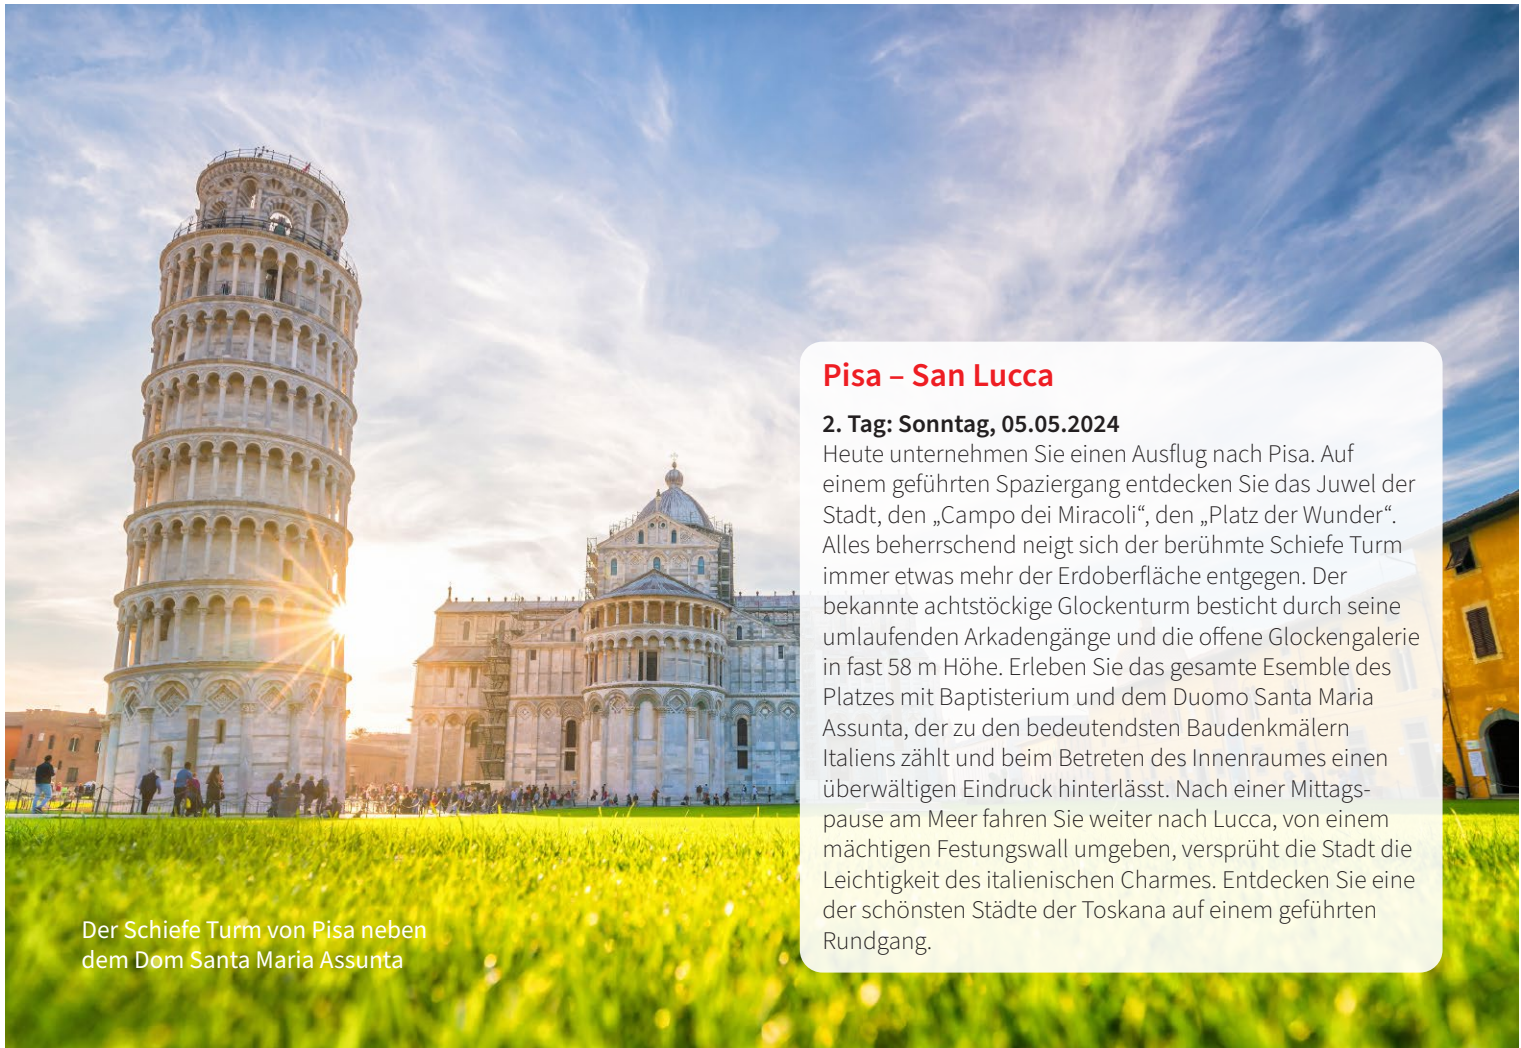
Pisa – San Lucca

2. Tag: Sonntag, 05.05.2024
Heute unternehmen Sie einen Ausflug nach Pisa. Auf einem geführten Spaziergang entdecken Sie das Juwel der Stadt, den „Campo dei Miracoli“, den „Platz der Wunder“. Alles beherrschend neigt sich der berühmte Schiefe Turm immer etwas mehr der Erdoberfläche entgegen. Der bekannte achtstöckige Glockenturm besticht durch seine umlaufenden Arkadengänge und die offene Glockengalerie in fast 58 m Höhe. Erleben Sie das gesamte Esemble des Platzes mit Baptisterium und dem Duomo Santa Maria Assunta, der zu den bedeutendsten Baudenkmälern Italiens zählt und beim Betreten des Innenraumes einen überwältigen Eindruck hinterlässt. Nach einer Mittagspause am Meer fahren Sie weiter nach Lucca, von einem mächtigen Festungswall umgeben, versprüht die Stadt die Leichtigkeit des italienischen Charmes. Entdecken Sie eine der schönsten Städte der Toskana auf einem geführten Rundgang.

Der Schiefe Turm von Pisa neben dem Dom Santa Maria Assunta